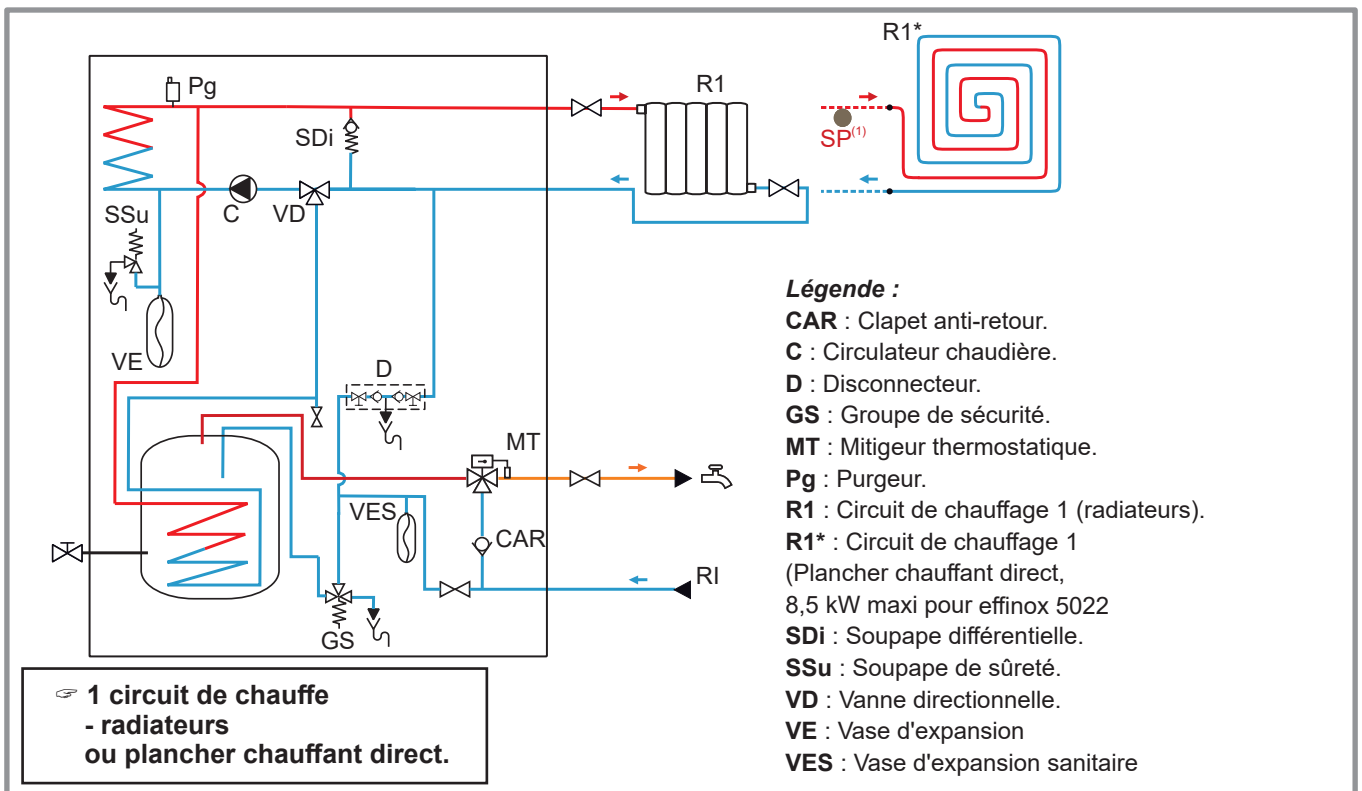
Pg

SDi

SSu

C

VD

VE

D

MT

VES

CAR

GS

RI

R1

R1*

SP$^{(1)}$

*Légende :*
**CAR** : Clapet anti-retour.
**C** : Circulateur chaudière.
**D** : Disconnecteur.
**GS** : Groupe de sécurité.
**MT** : Mitigeur thermostatique.
**Pg** : Purgeur.
**R1** : Circuit de chauffage 1 (radiateurs).
**R1*** : Circuit de chauffage 1 (Plancher chauffant direct, 8,5 kW maxi pour effinox 5022
**SDi** : Soupape différentielle.
**SSu** : Soupape de sûreté.
**VD** : Vanne directionnelle.
**VE** : Vase d'expansion
**VES** : Vase d'expansion sanitaire

☞ **1 circuit de chauffe - radiateurs ou plancher chauffant direct.**